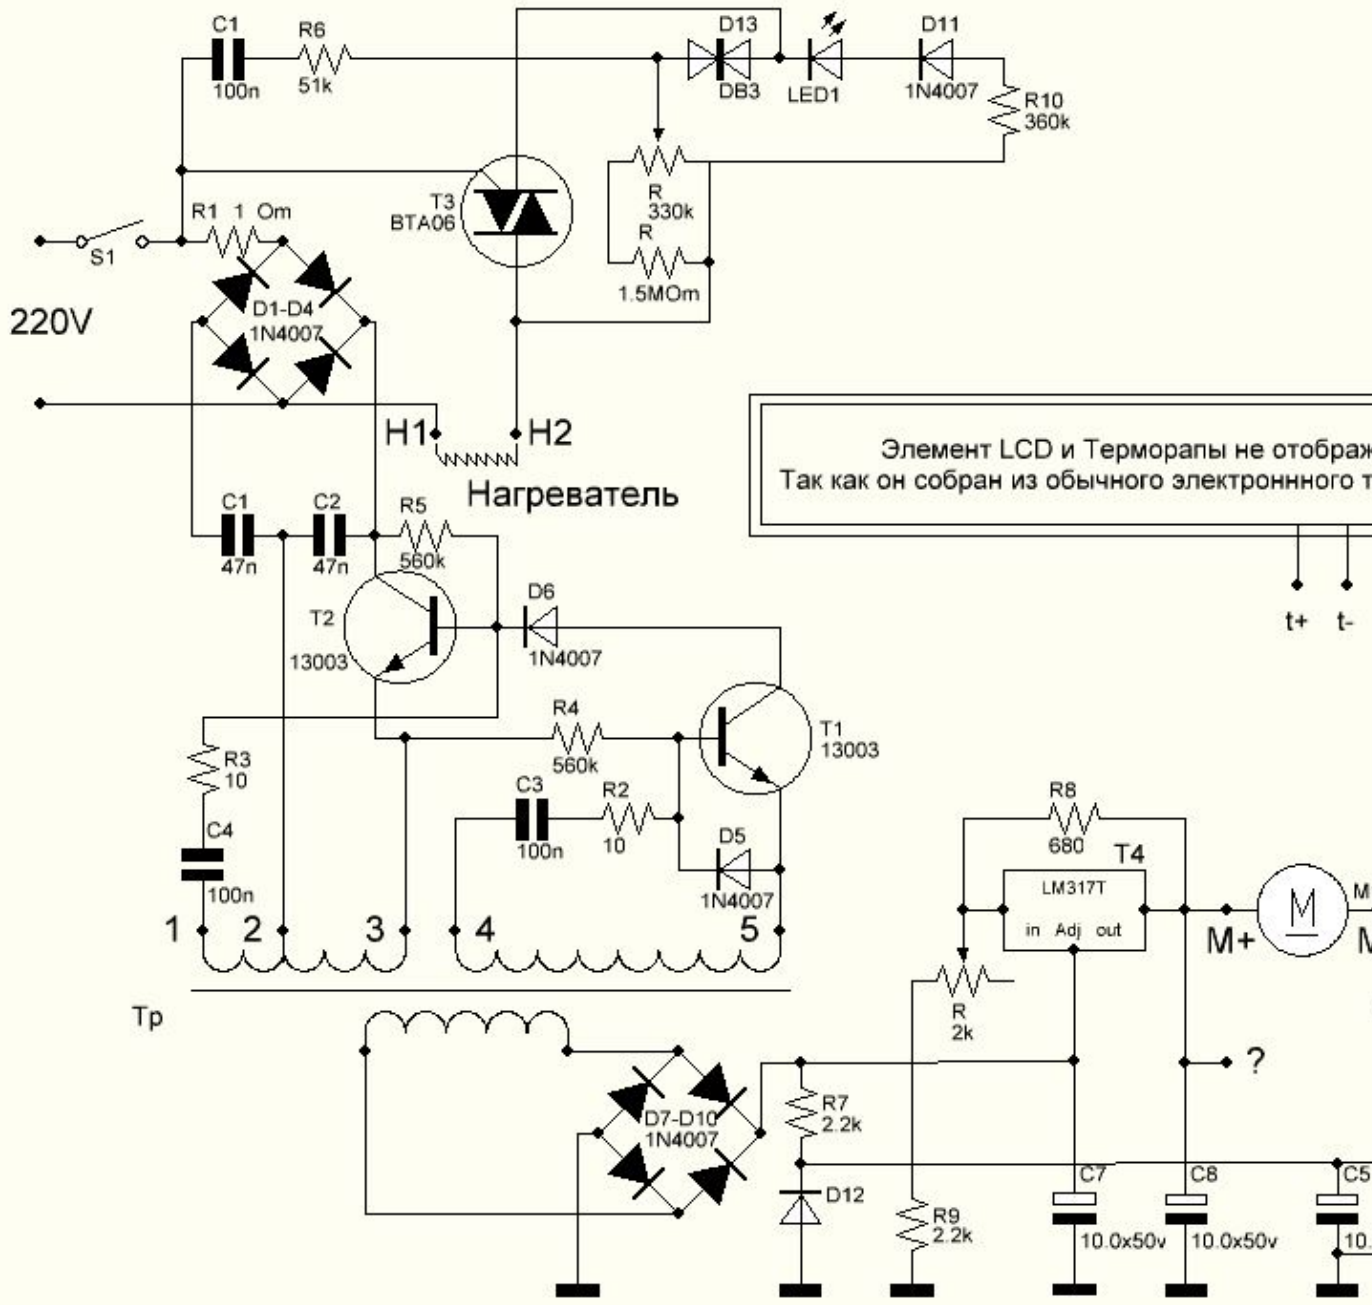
C1
100n
R6
51k
D13
DB3
LED1
D11
1N4007
R10
360k
T3
BTA06
R
330k
R
1.5MOm
S1
R1 1 Om
D1-D4
1N4007
220V
H1
H2
Нагреватель
Элемент LCD и Терморапы не отображ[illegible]
Так как он собран из обычного электроннного т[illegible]
t+ t-
C1
47n
C2
47n
R5
560k
T2
13003
D6
1N4007
T1
13003
R4
560k
R3
10
C4
100n
C3
100n
R2
10
D5
1N4007
1 2 3 4 5
Tp
R8
680
T4
LM317T
in Adj out
M+
M
R
2k
?
D7-D10
1N4007
R7
2.2k
D12
R9
2.2k
C7
10.0x50v
C8
10.0x50v
C5
10.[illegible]